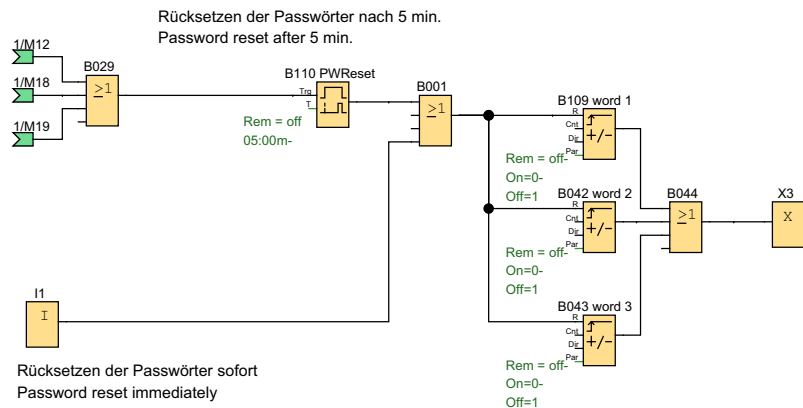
Rücksetzen der Passwörter nach 5 min.
Password reset after 5 min.

1/M12
1/M18
1/M19
B029
$\geq1$

B110 PWReset
Trg
T
Rem = off
05:00m-

B001
$\geq1$

B109 word 1
R
Cnt
Dir
Par
+/-
Rem = off-
On=0-
Off=1

B042 word 2
R
Cnt
Dir
Par
+/-
Rem = off-
On=0-
Off=1

B044
$\geq1$

X3
X

B043 word 3
R
Cnt
Dir
Par
+/-
Rem = off-
On=0-
Off=1

I1
I

Rücksetzen der Passwörter sofort
Password reset immediately